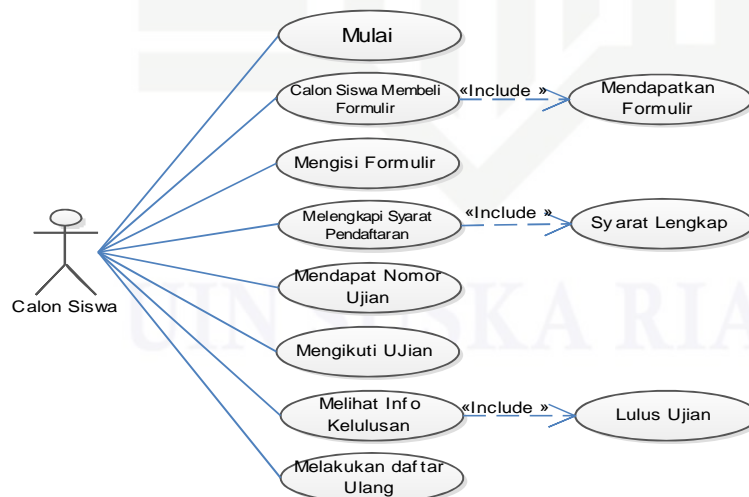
Calon Siswa

Mulai

Calon Siswa Membeli Formulir

«Include »

Mendapatkan Formulir

Mengisi Formulir

Melengkapi Syarat Pendaftaran

«Include »

Sy arat Lengkap

Mendapat Nomor Ujian

Mengikuti UJian

Melihat Inf o Kelulusan

«Include »

Lulus Ujian

Melakukan daf tar Ulang

UIN SUSKA RIAU